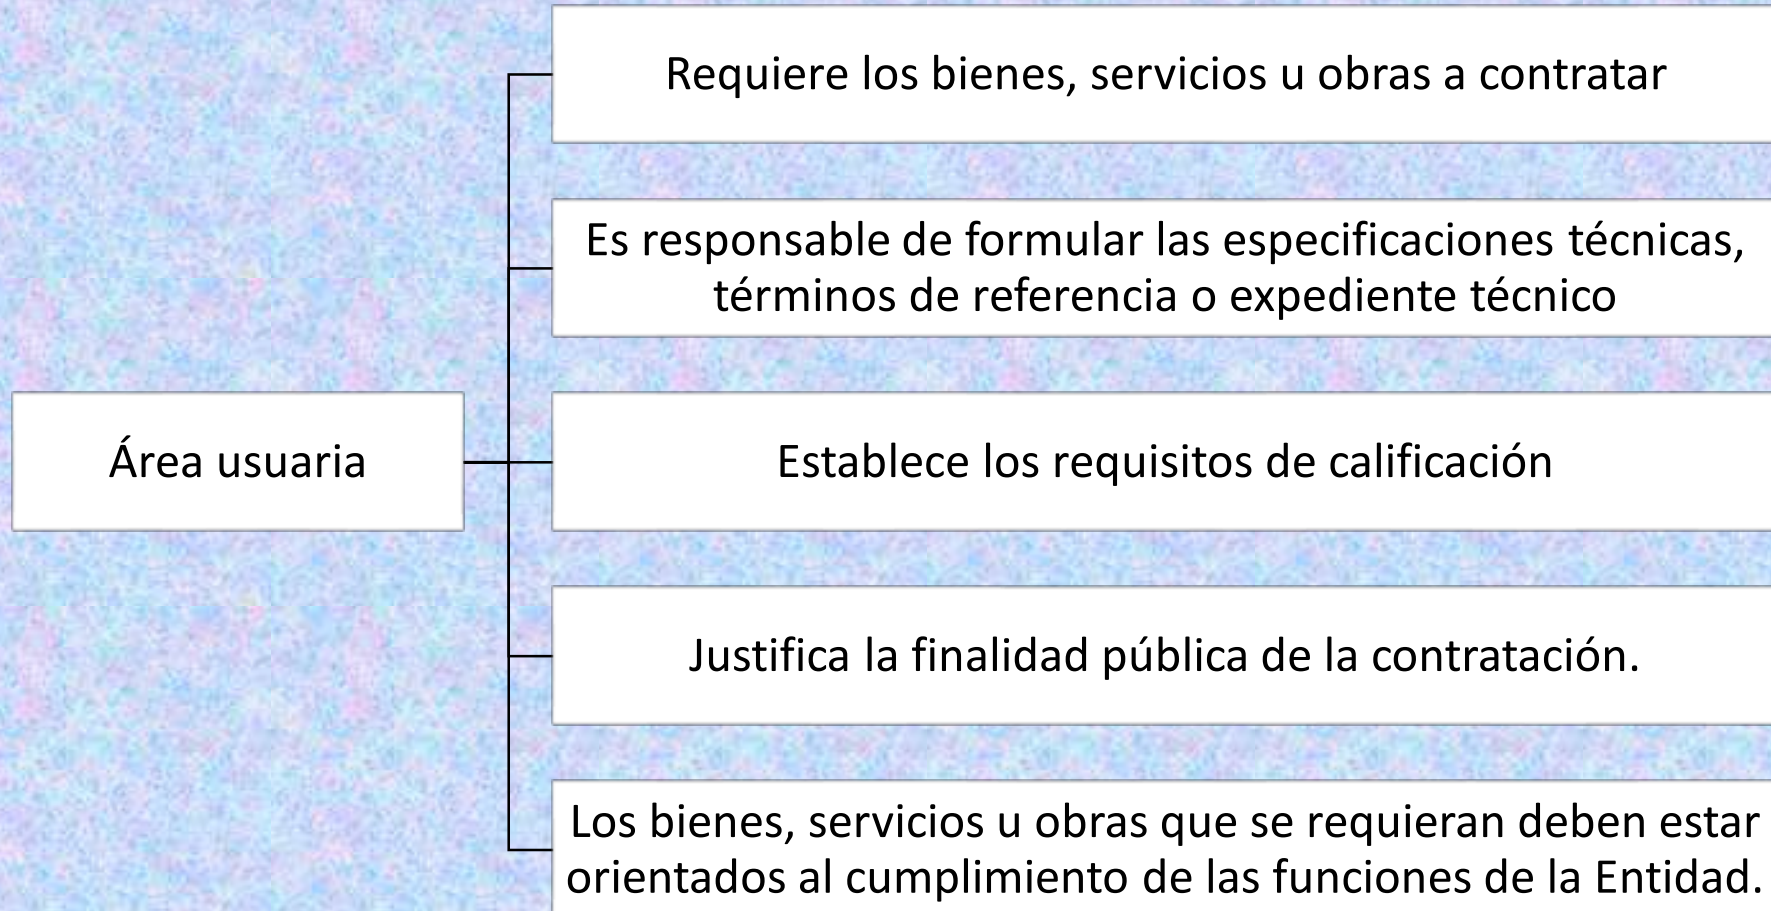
Área usuaria

Requiere los bienes, servicios u obras a contratar

Es responsable de formular las especificaciones técnicas, términos de referencia o expediente técnico

Establece los requisitos de calificación

Justifica la finalidad pública de la contratación.

Los bienes, servicios u obras que se requieran deben estar orientados al cumplimiento de las funciones de la Entidad.